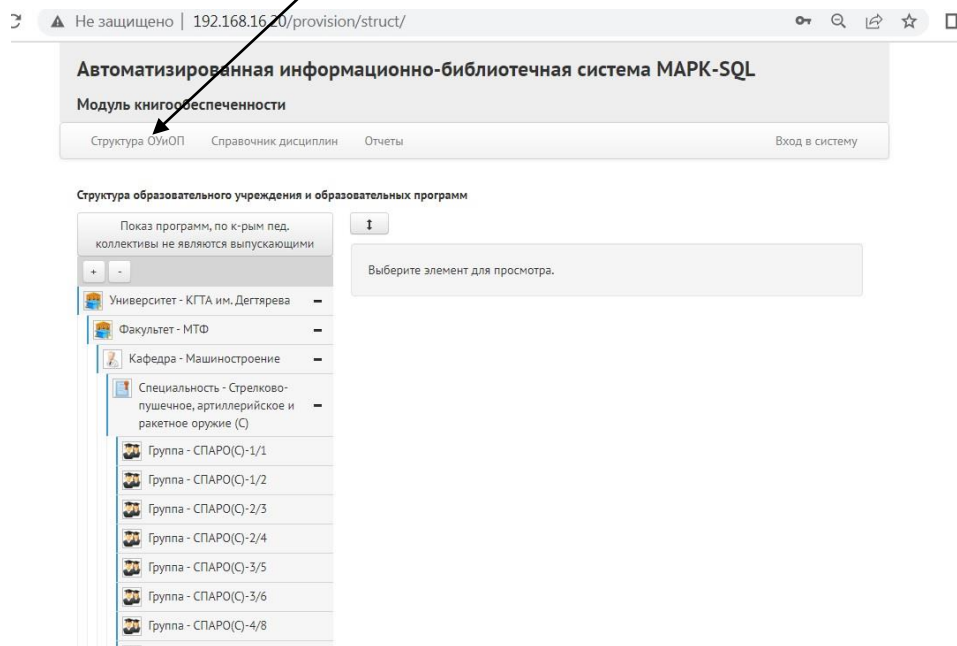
Не защищено | 192.168.16.20/provision/struct/

Автоматизированная информационно-библиотечная система МАРК-SQL

Модуль книгообеспеченности

Структура ОУиОП Справочник дисциплин Отчеты Вход в систему

Структура образовательного учреждения и образовательных программ

Показ программ, по к-рым пед. коллективы не являются выпускающими

+ -

Выберите элемент для просмотра.

Университет - КГТА им. Дегтярева –

Факультет - МТФ –

Кафедра - Машиностроение –

Специальность - Стрелково-пушечное, артиллерийское и ракетное оружие (С) –

Группа - СПАРО(С)-1/1

Группа - СПАРО(С)-1/2

Группа - СПАРО(С)-2/3

Группа - СПАРО(С)-2/4

Группа - СПАРО(С)-3/5

Группа - СПАРО(С)-3/6

Группа - СПАРО(С)-4/8